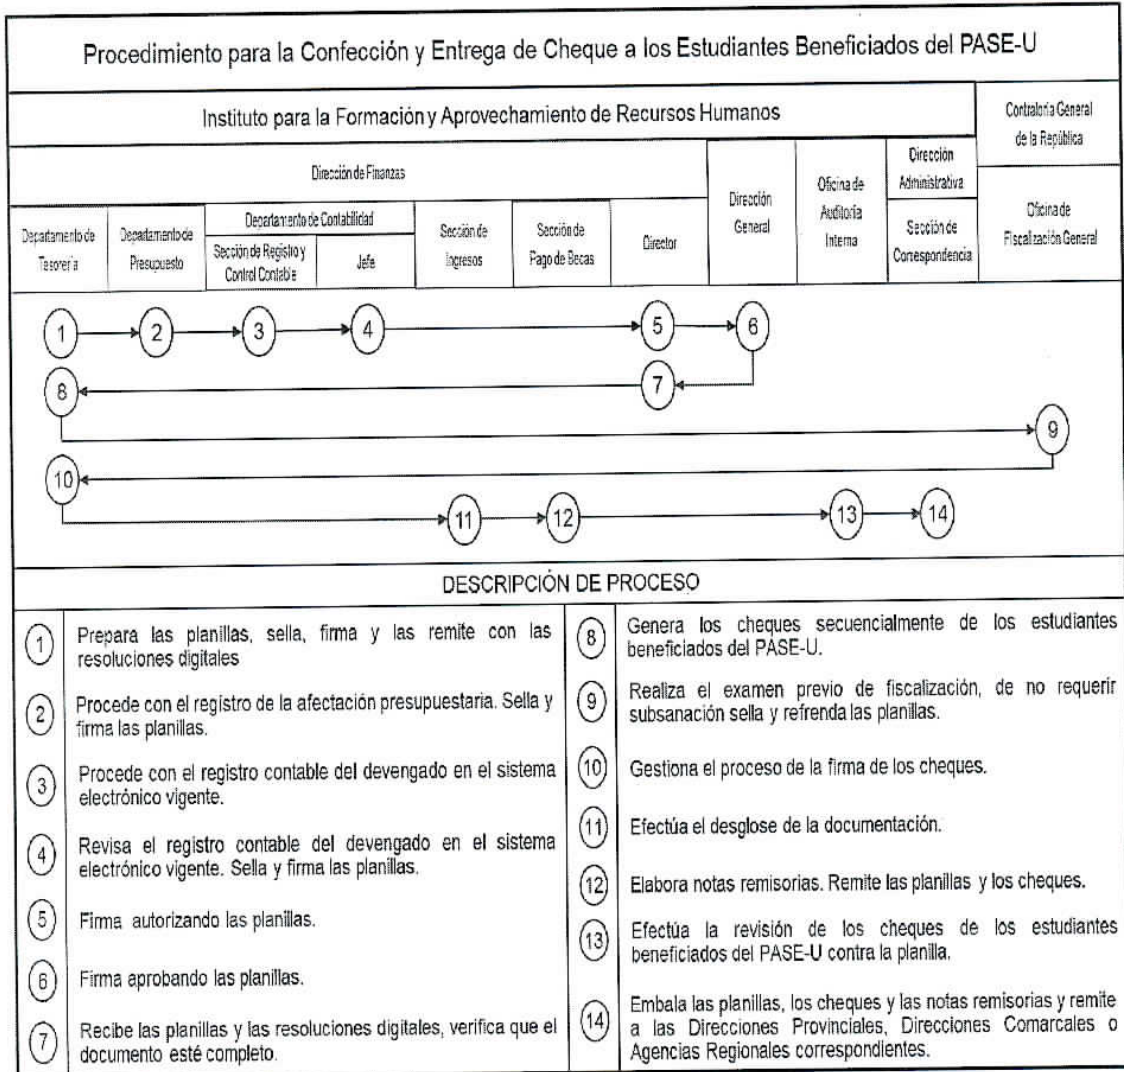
Procedimiento para la Confección y Entrega de Cheque a los Estudiantes Beneficiados del PASE-U

| Instituto para la Formación y Aprovechamiento de Recursos Humanos | | | | | | | | | | Contraloría General de la República |
|---|---|---|---|---|---|---|---|---|---|---|
| Dirección de Finanzas | | | | | | | Dirección General | Oficina de Auditoría Interna | Dirección Administrativa | Oficina de Fiscalización General |
| Departamento de Tesorería | Departamento de Presupuesto | Departamento de Contabilidad: Sección de Registro y Control Contable | Departamento de Contabilidad: Jefe | Sección de Ingresos | Sección de Pago de Becas | Director | | | Sección de Correspondencia | |

1 2 3 4 5 6 7 8 9 10 11 12 13 14

DESCRIPCIÓN DE PROCESO

(1) Prepara las planillas, sella, firma y las remite con las resoluciones digitales

(2) Procede con el registro de la afectación presupuestaria. Sella y firma las planillas.

(3) Procede con el registro contable del devengado en el sistema electrónico vigente.

(4) Revisa el registro contable del devengado en el sistema electrónico vigente. Sella y firma las planillas.

(5) Firma autorizando las planillas.

(6) Firma aprobando las planillas.

(7) Recibe las planillas y las resoluciones digitales, verifica que el documento esté completo.

(8) Genera los cheques secuencialmente de los estudiantes beneficiados del PASE-U.

(9) Realiza el examen previo de fiscalización, de no requerir subsanación sella y refrenda las planillas.

(10) Gestiona el proceso de la firma de los cheques.

(11) Efectúa el desglose de la documentación.

(12) Elabora notas remisorias. Remite las planillas y los cheques.

(13) Efectúa la revisión de los cheques de los estudiantes beneficiados del PASE-U contra la planilla.

(14) Embala las planillas, los cheques y las notas remisorias y remite a las Direcciones Provinciales, Direcciones Comarcales o Agencias Regionales correspondientes.